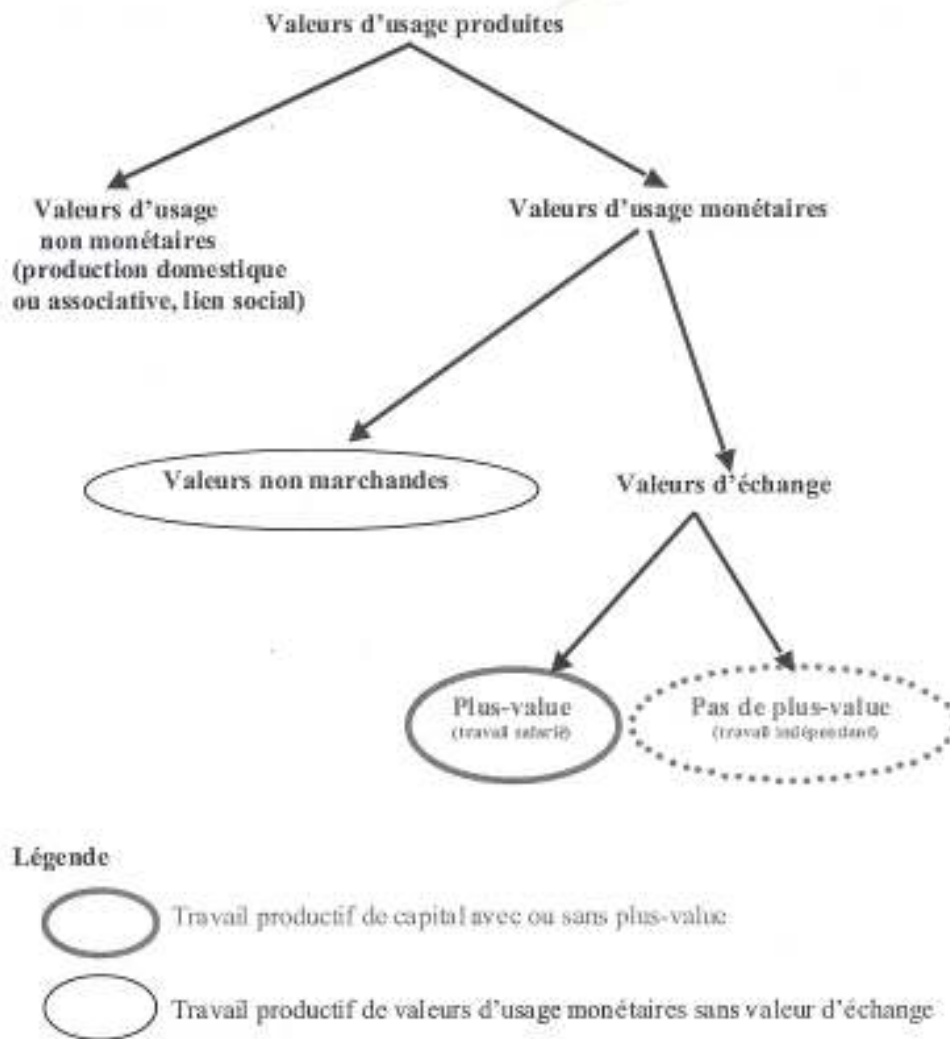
Valeurs d'usage produites

Valeurs d'usage non monétaires (production domestique ou associative, lien social)

Valeurs d'usage monétaires

Valeurs non marchandes

Valeurs d'échange

Plus-value
(travail salarié)

Pas de plus-value
(travail indépendant)

Légende

Travail productif de capital avec ou sans plus-value

Travail productif de valeurs d'usage monétaires sans valeur d'échange